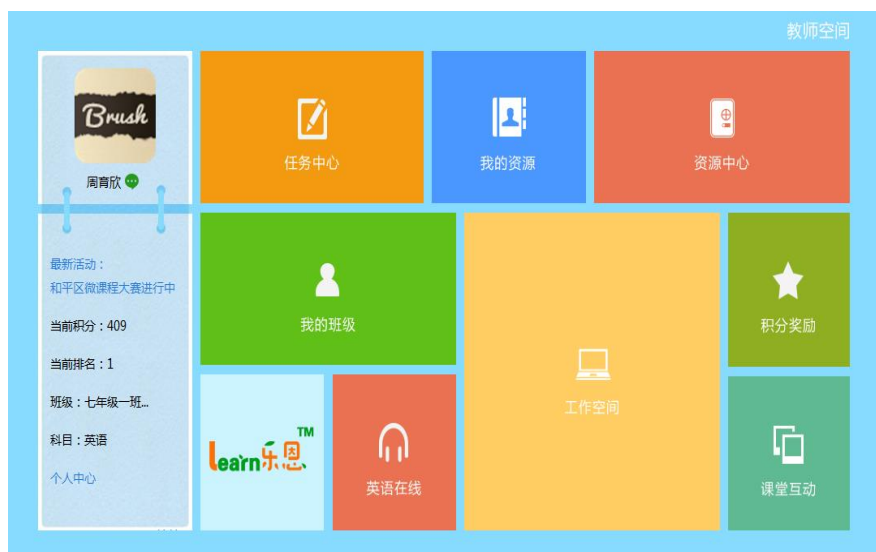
教师空间

Brush

周育欣

最新活动：
和平区微课程大赛进行中

当前积分：409

当前排名：1

班级：七年级一班...

科目：英语

个人中心

任务中心

我的资源

资源中心

我的班级

工作空间

积分奖励

learn乐恩 TM

英语在线

课堂互动